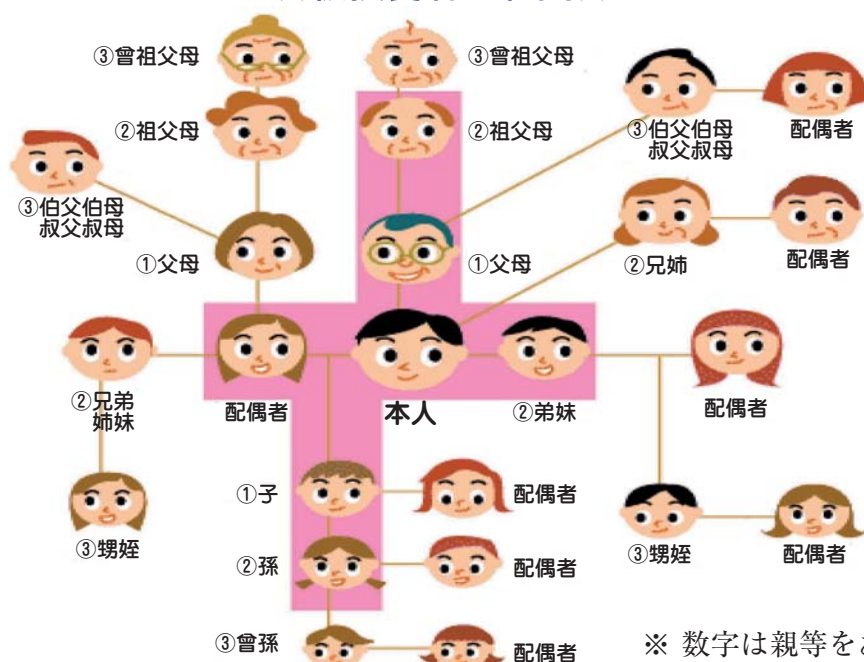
③曾祖父母
③曾祖父母
②祖父母
②祖父母
③伯父伯母
叔父叔母
配偶者
③伯父伯母
叔父叔母
①父母
①父母
②兄姉
配偶者
②兄弟
姉妹
配偶者
本人
②弟妹
配偶者
③甥姪
①子
配偶者
②孫
配偶者
③甥姪
配偶者
③曾孫
配偶者
※ 数字は親等を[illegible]